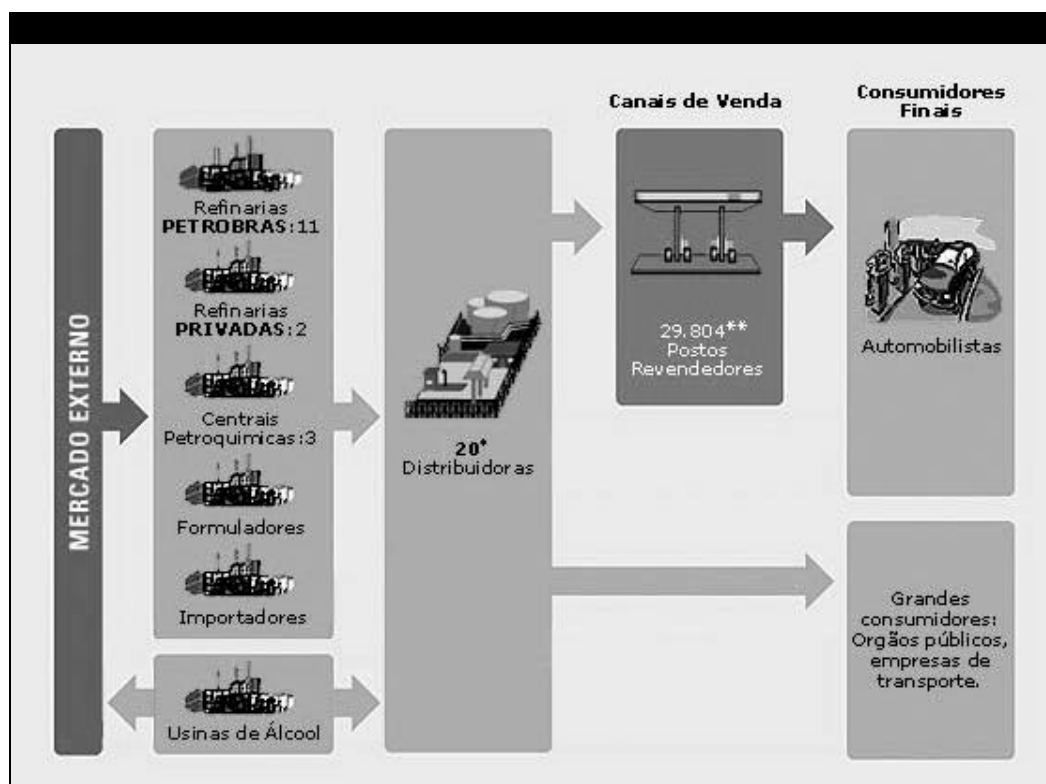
Canais de Venda

Consumidores Finais

MERCADO EXTERNO

Refinarias
PETROBRAS:11

Refinarias
PRIVADAS:2

Centrais
Petroquimicas:3

Formuladores

Importadores

Usinas de Álcool

20*
Distribuidoras

29.804**
Postos
Revendedores

Automobilistas

Grandes consumidores: Orgãos públicos, empresas de transporte.